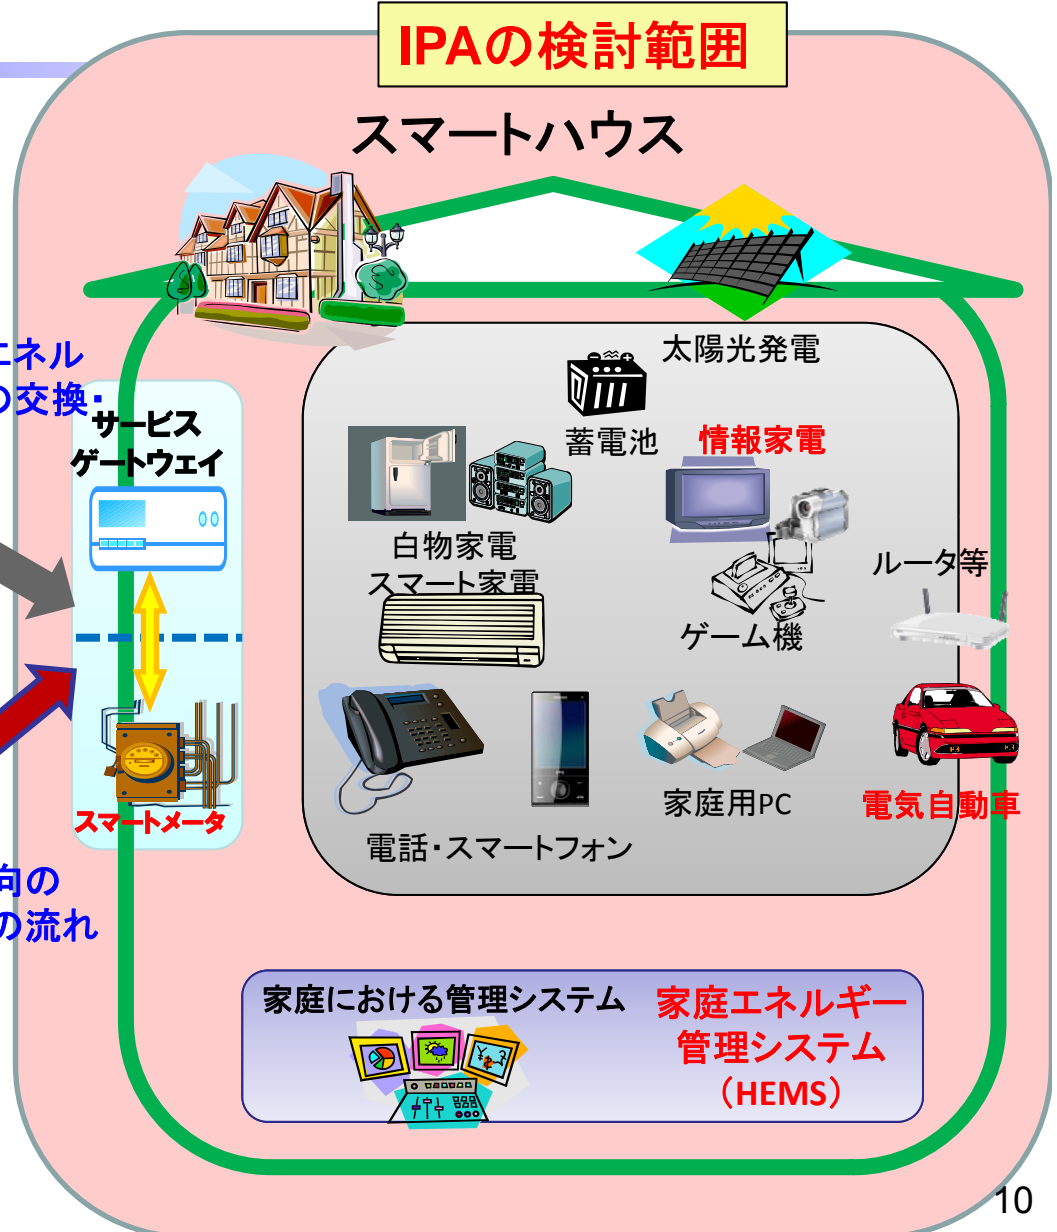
IPAの検討範囲

スマートハウス

エネル
の交換・

サービス
ゲートウェイ

スマートメータ

向の
の流れ

太陽光発電

蓄電池

情報家電

白物家電
スマート家電

ゲーム機

ルータ等

家庭用PC

電気自動車

電話・スマートフォン

家庭における管理システム

家庭エネルギー
管理システム
（HEMS）

10